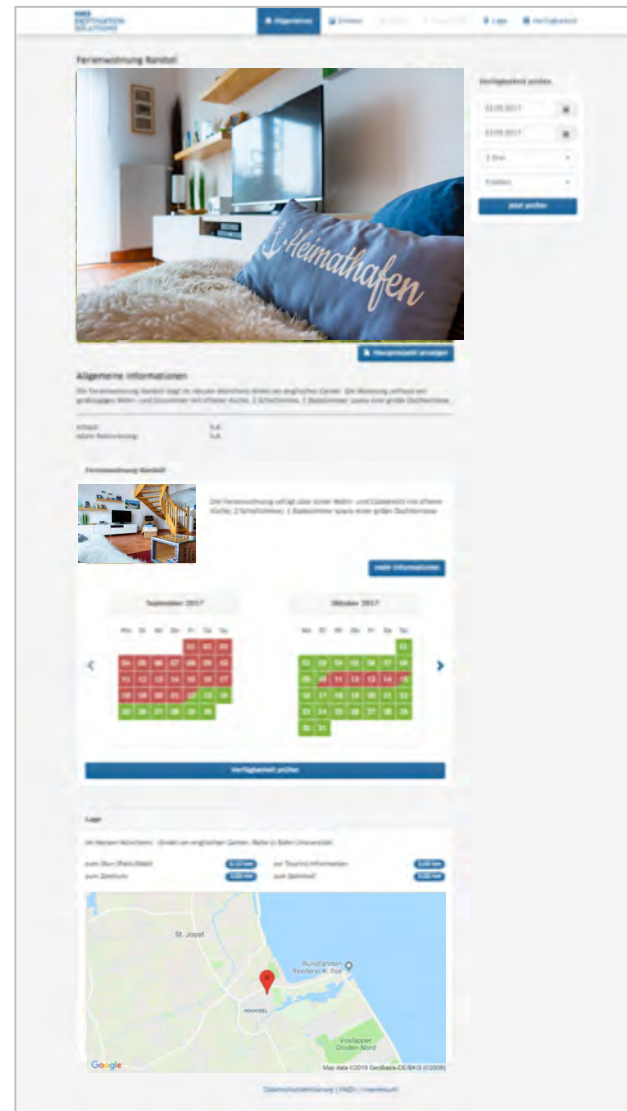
DESTINATION SOLUTIONS

Allgemeines | Zimmern | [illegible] | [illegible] | Lage | Verfügbarkeit

Ferienwohnung Randol

Heimathafen

Verfügbarkeit prüfen

23.09.2017

23.09.2017

2 Erw.

Kinder

Jetzt prüfen

Hausprospekt anzeigen

Allgemeine Informationen

Die Ferienwohnung Randol liegt im Herzen Münchens direkt am englischen Garten. Die Wohnung umfasst ein großzügiges Wohn- und Esszimmer mit offener Küche, 2 Schlafzimmer, 1 Badezimmer sowie eine große Dachterrasse.

Anreise | k.A.
Abfahrt Reinigung | k.A.

Ferienwohnung Randol

Die Ferienwohnung verfügt über einen Wohn- und Essbereich mit offener Küche, 2 Schlafzimmer, 1 Badezimmer sowie einer großen Dachterrasse.

mehr Informationen

September 2017

Mo Di Mi Do Fr Sa So

01 02 03
04 05 06 07 08 09 10
11 12 13 14 15 16 17
18 19 20 21 22 23 24
25 26 27 28 29 30

Oktober 2017

Mo Di Mi Do Fr Sa So

01
02 03 04 05 06 07 08
09 10 11 12 13 14 15
16 17 18 19 20 21 22
23 24 25 26 27 28 29
30 31

Verfügbarkeit prüfen

Lage

Im Herzen Münchens - direkt am englischen Garten, Nähe U-Bahn Universität

zum Ostsee-Strand | 0,10 km
zum Zentrum | 0,00 km
zur Tourist-Information | 0,00 km
zum Bahnhof | 0,00 km

St. Joost

Rundfahrten Reederei K. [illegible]

Hooksiel

Voslapper Groden-Nord

Google

Map data ©2019 GeoBasis-DE/BKG (©2009)

Datenschutzerklärung | FAQs | Impressum